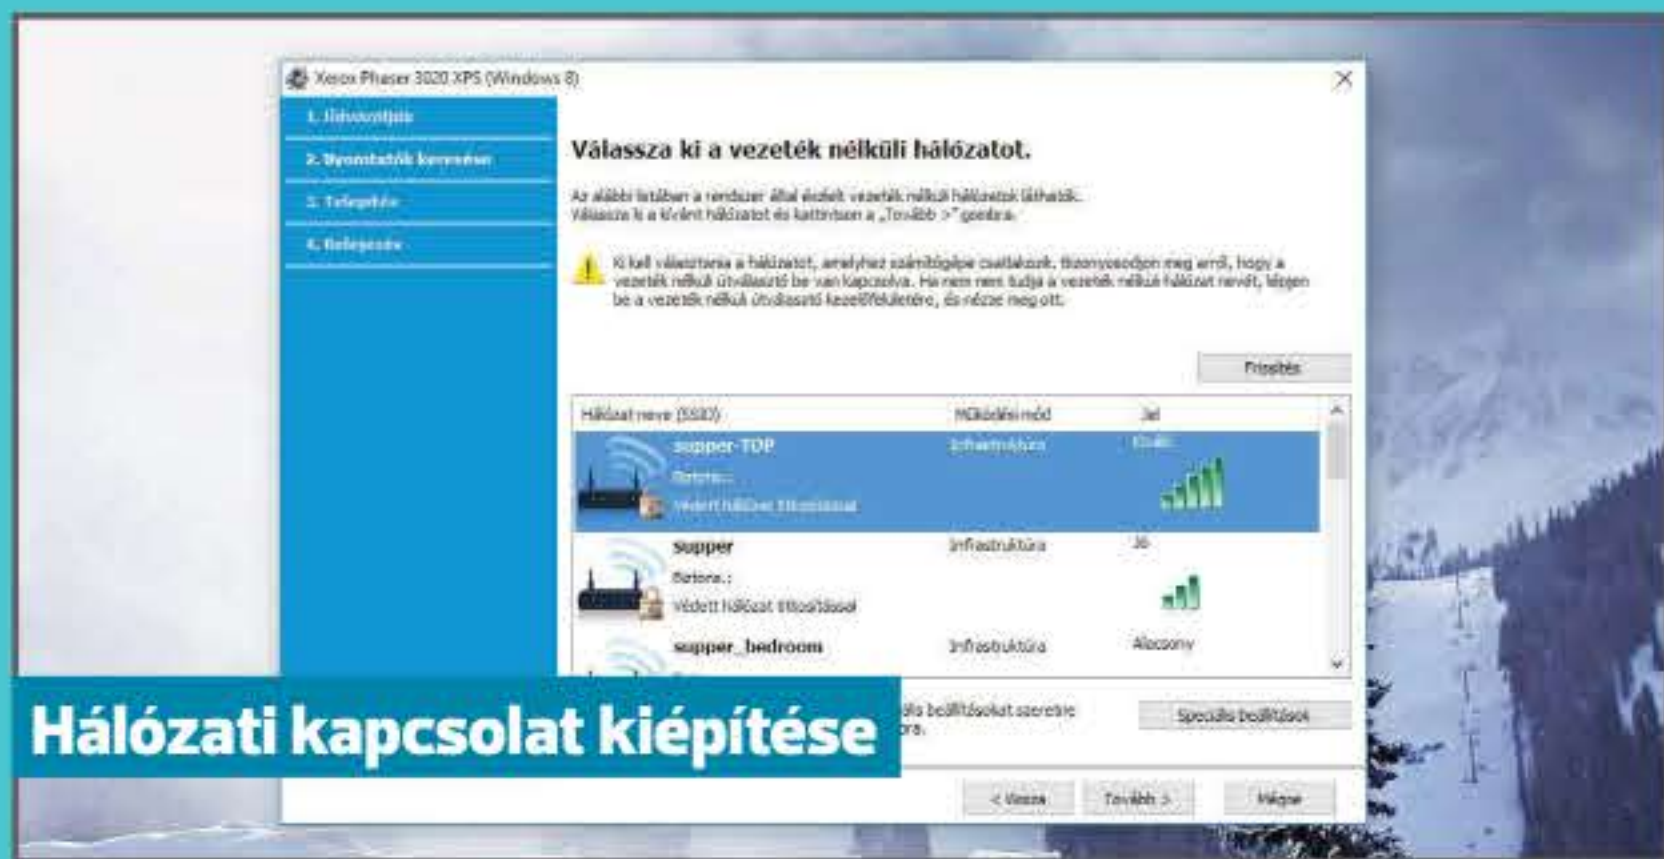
Xerox Phaser 3020 XPS (Windows 8)

1. Üdvözöljük
2. Nyomtatók keresése
3. Telepítés
4. Befejezés

Válassza ki a vezeték nélküli hálózatot.

Az alábbi listában a rendszer által észlelt vezeték nélküli hálózatok láthatók.
Válassza ki a kívánt hálózatot és kattintson a „Tovább >" gombra.

Ki kell választania a hálózatot, amelyhez számítógépe csatlakozik. Bizonyosodjon meg arról, hogy a vezeték nélküli útválasztó be van kapcsolva. Ha nem nem tudja a vezeték nélküli hálózat nevét, lépjen be a vezeték nélküli útválasztó kezelőfelületére, és nézze meg ott.

Frissítés

| Hálózat neve (SSID) | Működési mód | Jel |
|---|---|---|
| supper-TOP Biztons.: Védett hálózat titkosítással | Infrastruktúra | Kiváló |
| supper Biztons.: Védett hálózat titkosítással | Infrastruktúra | Jó |
| supper_bedroom | Infrastruktúra | Alacsony |

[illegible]ális beállításokat szeretne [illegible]ra.

Speciális beállítások

Hálózati kapcsolat kiépítése

< Vissza
Tovább >
Mégse